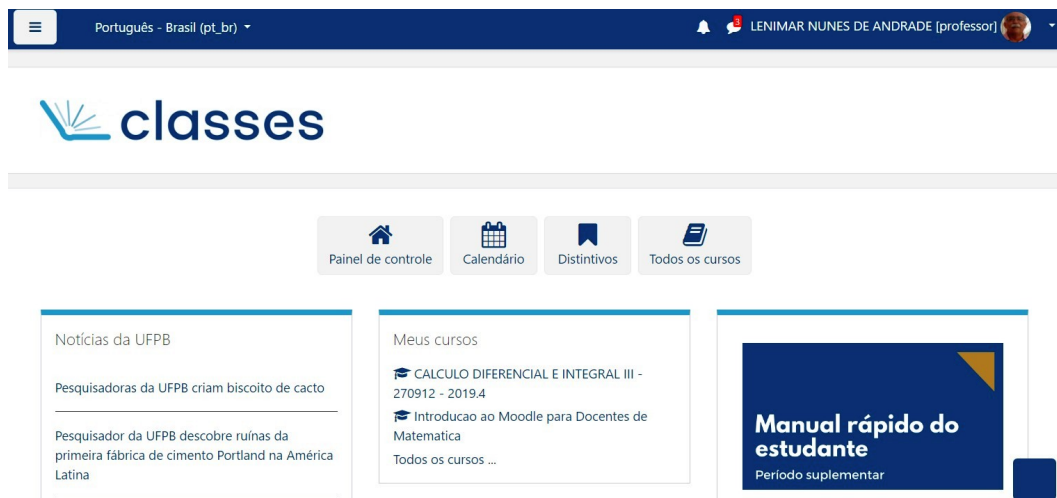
Português - Brasil (pt_br)

3

LENIMAR NUNES DE ANDRADE [professor]

classes

Painel de controle

Calendário

Distintivos

Todos os cursos

Notícias da UFPB

Pesquisadoras da UFPB criam biscoito de cacto

Pesquisador da UFPB descobre ruínas da primeira fábrica de cimento Portland na América Latina

Meus cursos

CALCULO DIFERENCIAL E INTEGRAL III - 270912 - 2019.4

Introducao ao Moodle para Docentes de Matematica

Todos os cursos ...

Manual rápido do estudante

Período suplementar